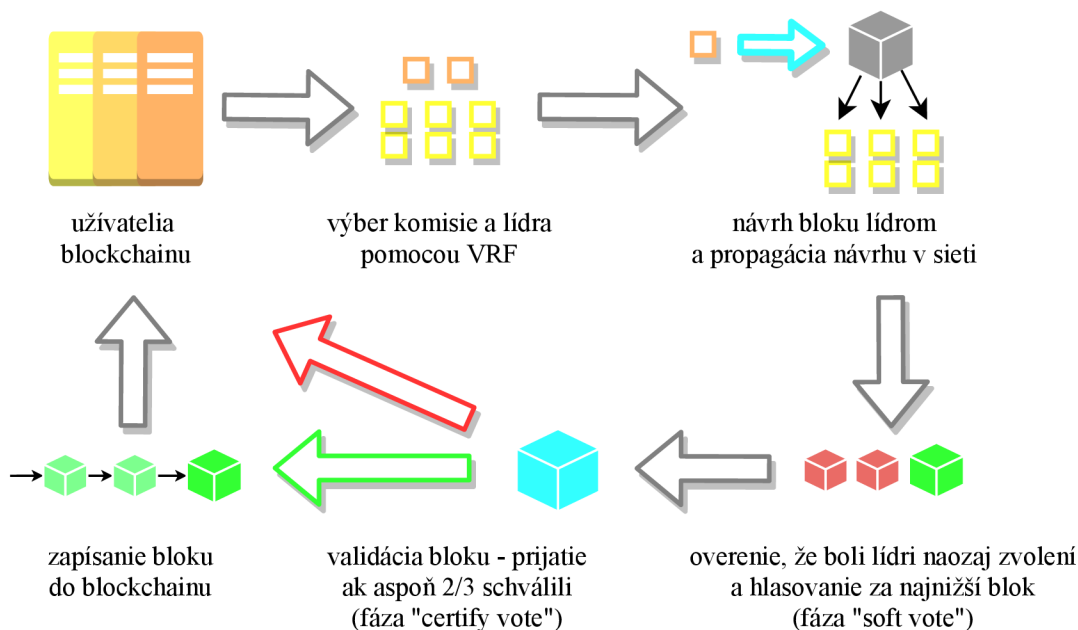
užívatelia blockchainu

výber komisie a lídra pomocou VRF

návrh bloku lídrom a propagácia návrhu v sieti

overenie, že boli lídri naozaj zvolení a hlasovanie za najnižší blok (fáza "soft vote")

validácia bloku - prijatie ak aspoň 2/3 schválili (fáza "certify vote")

zapísanie bloku do blockchainu